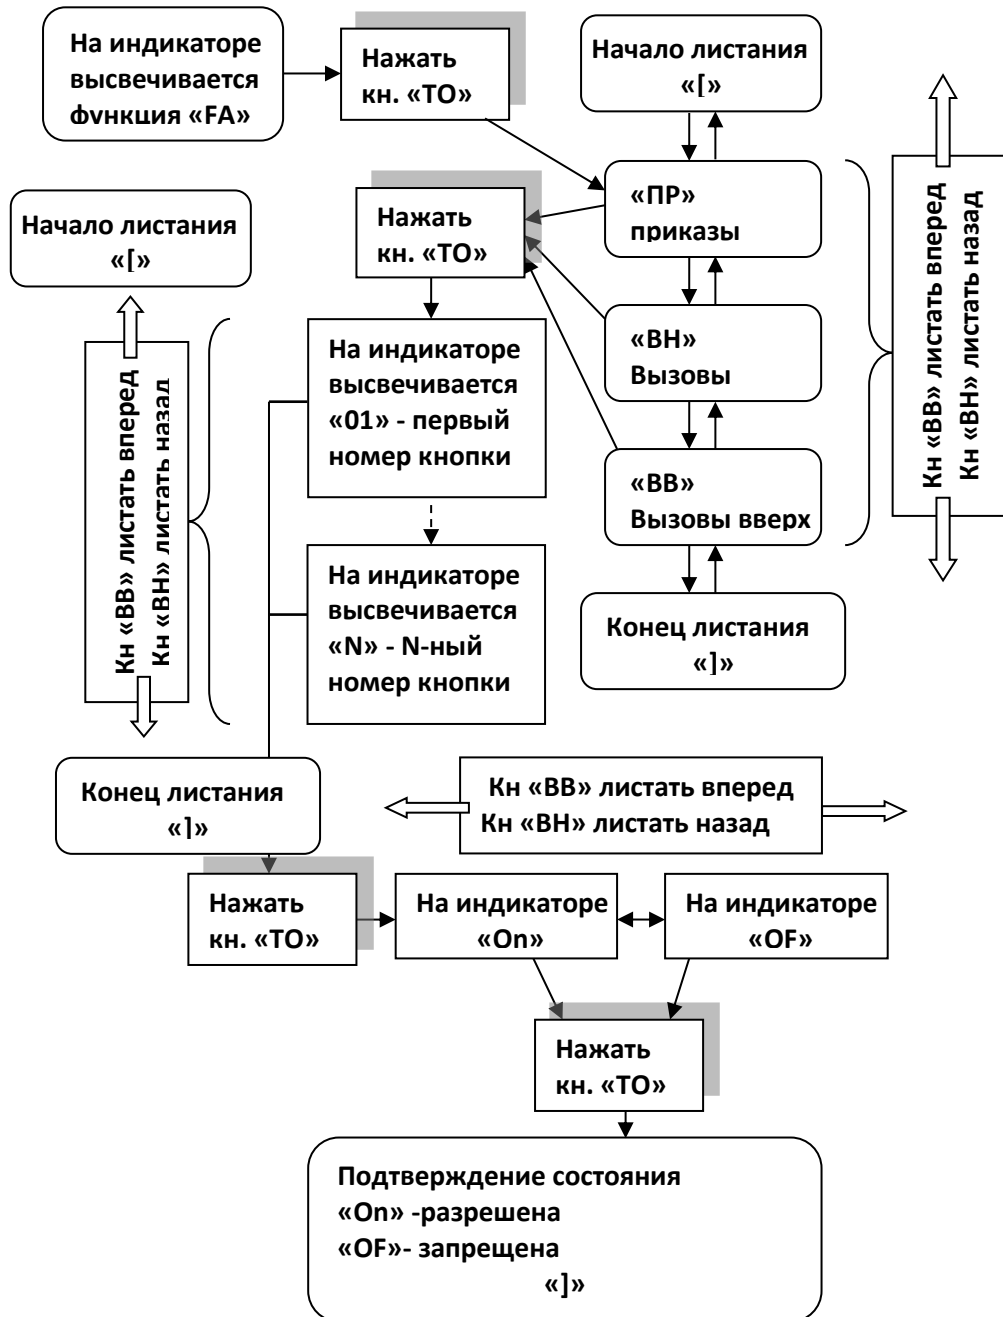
На индикаторе высвечивается функция «FA»

Нажать кн. «ТО»

Начало листания «[»

«ПР» приказы

«ВН» Вызовы

«ВВ» Вызовы вверх

Конец листания «]»

Кн «ВВ» листать вперед
Кн «ВН» листать назад

Начало листания «[»

Нажать кн. «ТО»

Кн «ВВ» листать вперед
Кн «ВН» листать назад

На индикаторе высвечивается «01» - первый номер кнопки

На индикаторе высвечивается «N» - N-ный номер кнопки

Конец листания «]»

Кн «ВВ» листать вперед
Кн «ВН» листать назад

Нажать кн. «ТО»

На индикаторе «On»

На индикаторе «OF»

Нажать кн. «ТО»

Подтверждение состояния
«On» -разрешена
«OF»- запрещена
«]»